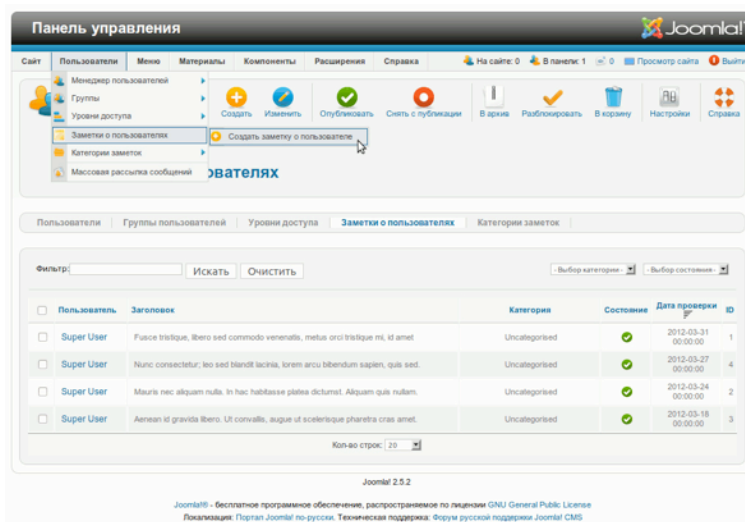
Панель управления

Joomla!

Сайт | Пользователи | Меню | Материалы | Компоненты | Расширения | Справка

На сайте: 0 | В панели: 1 | 0 | Просмотр сайта | Выйти

Менеджер пользователей
Группы
Уровни доступа
Заметки о пользователях
Категории заметок
Массовая рассылка сообщений

Создать заметку о пользователе

Создать | Изменить | Опубликовать | Снять с публикации | В архив | Разблокировать | В корзину | Настройки | Справка

вателях

Пользователи | Группы пользователей | Уровни доступа | Заметки о пользователях | Категории заметок

Фильтр: Искать | Очистить

- Выбор категории - | - Выбор состояния -

| | Пользователь | Заголовок | Категория | Состояние | Дата проверки | ID |
|---|---|---|---|---|---|---|
| | Super User | Fusce tristique, libero sed commodo venenatis, metus orci tristique mi, id amet | Uncategorised | | 2012-03-31 00:00:00 | 1 |
| | Super User | Nunc consectetur; leo sed blandit lacinia, lorem arcu bibendum sapien, quis sed. | Uncategorised | | 2012-03-27 00:00:00 | 4 |
| | Super User | Mauris nec aliquam nulla. In hac habitasse platea dictumst. Aliquam quis nullam. | Uncategorised | | 2012-03-24 00:00:00 | 2 |
| | Super User | Aenean id gravida libero. Ut convallis, augue ut scelerisque pharetra cras amet. | Uncategorised | | 2012-03-18 00:00:00 | 3 |

Кол-во строк: 20

Joomla! 2.5.2

Joomla!® - бесплатное программное обеспечение, распространяемое по лицензии GNU General Public License
Локализация: Портал Joomla! по-русски. Техническая поддержка: Форум русской поддержки Joomla! CMS